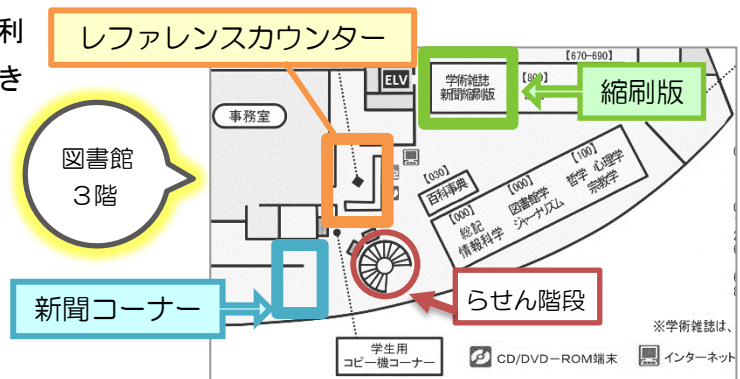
利
き

レファレンスカウンター

【670-690】

ELV

学術雑誌
新聞縮刷版

【80】

縮刷版

事務室

図書館
3階

【030】
百科事典

【000】
総記
情報科学

【000】
図書館学
ジャーナリズム

【100】
哲学 心理学
宗教学

新聞コーナー

らせん階段

※学術雑誌は、

学生用
コピー機コーナー

CD/DVD－ROM端末

インターネット